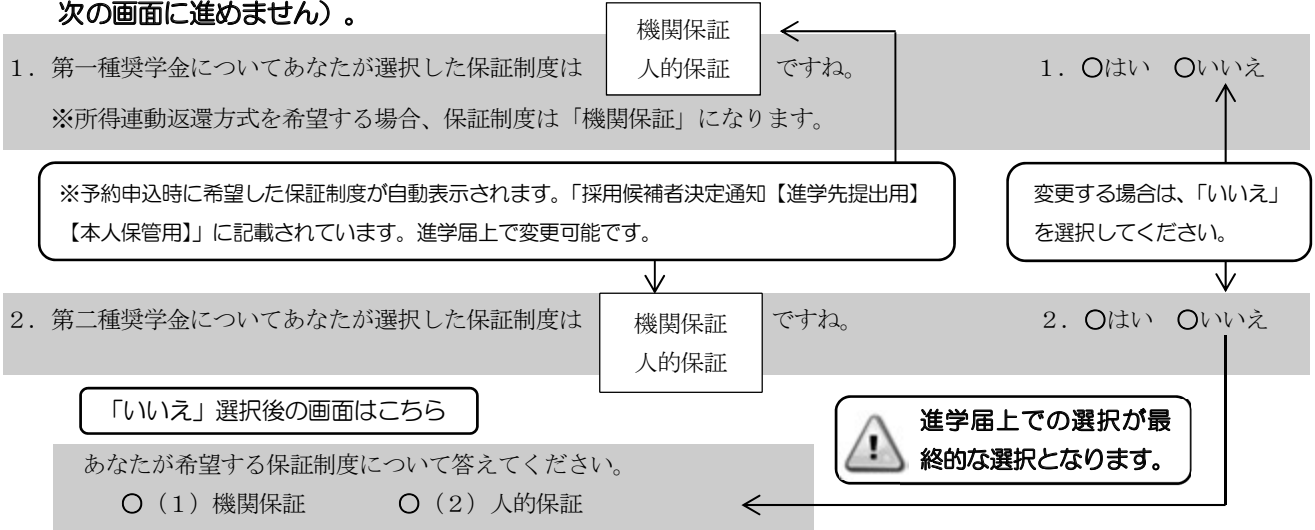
次の画面に進めません）。

1．第一種奨学金についてあなたが選択した保証制度は　機関保証 人的保証　ですね。　1．○はい　○いいえ

※所得連動返還方式を希望する場合、保証制度は「機関保証」になります。

※予約申込時に希望した保証制度が自動表示されます。「採用候補者決定通知【進学先提出用】【本人保管用】」に記載されています。進学届上で変更可能です。

変更する場合は、「いいえ」を選択してください。

2．第二種奨学金についてあなたが選択した保証制度は　機関保証 人的保証　ですね。　2．○はい　○いいえ

「いいえ」選択後の画面はこちら

進学届上での選択が最終的な選択となります。

あなたが希望する保証制度について答えてください。

○（1）機関保証　○（2）人的保証